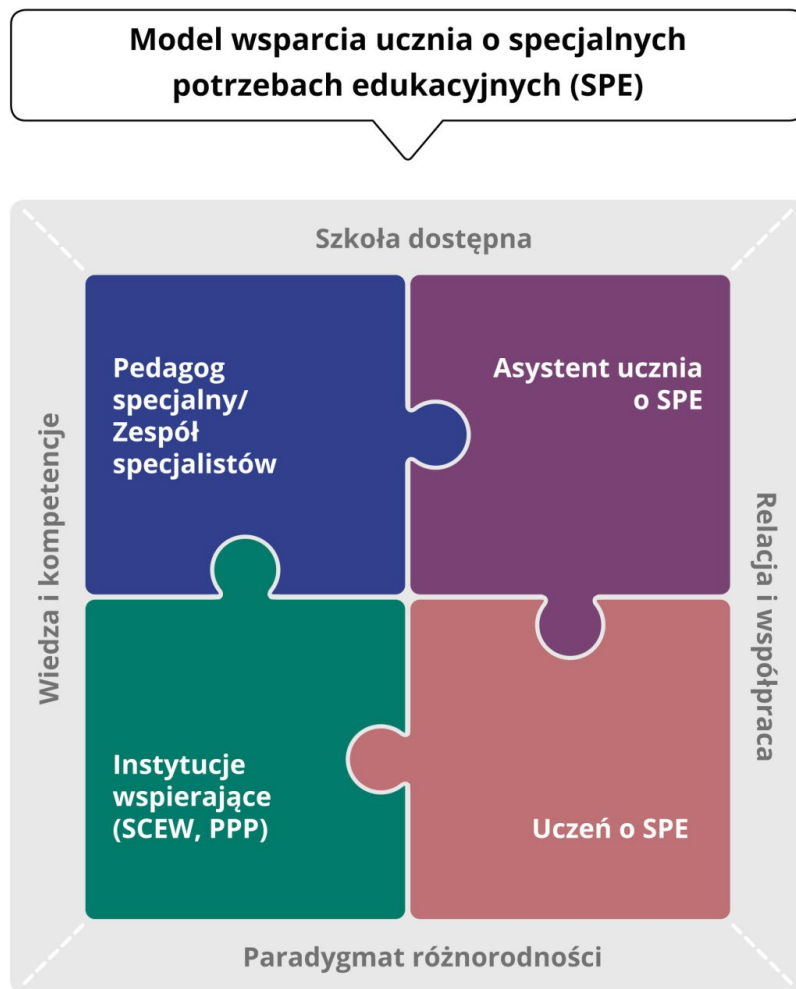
Model wsparcia ucznia o specjalnych potrzebach edukacyjnych (SPE)

Szkoła dostępna

Wiedza i kompetencje

Pedagog specjalny/ Zespół specjalistów

Asystent ucznia o SPE

Relacja i współpraca

Instytucje wspierające (SCEW, PPP)

Uczeń o SPE

Paradygmat różnorodności